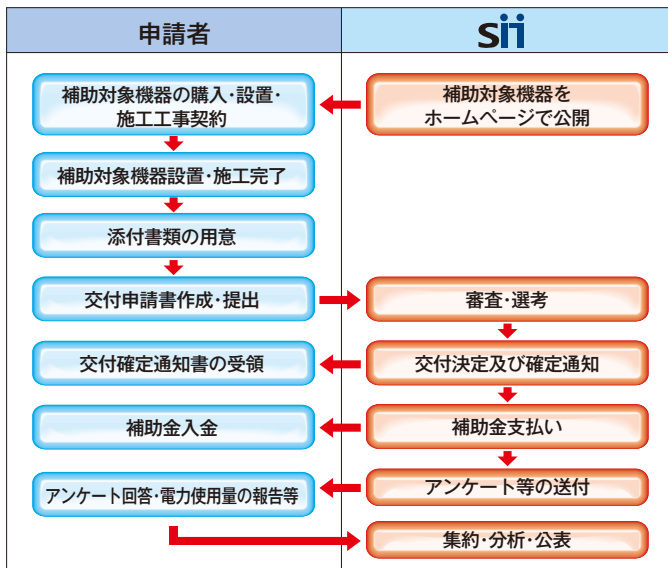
| 申請者 | sii |
|---|---|
| 補助対象機器の購入・設置・施工工事契約 | 補助対象機器をホームページで公開 |
| 補助対象機器設置・施工完了 | |
| 添付書類の用意 | |
| 交付申請書作成・提出 | 審査・選考 |
| 交付確定通知書の受領 | 交付決定及び確定通知 |
| 補助金入金 | 補助金支払い |
| アンケート回答・電力使用量の報告等 | アンケート等の送付 |
| | 集約・分析・公表 |